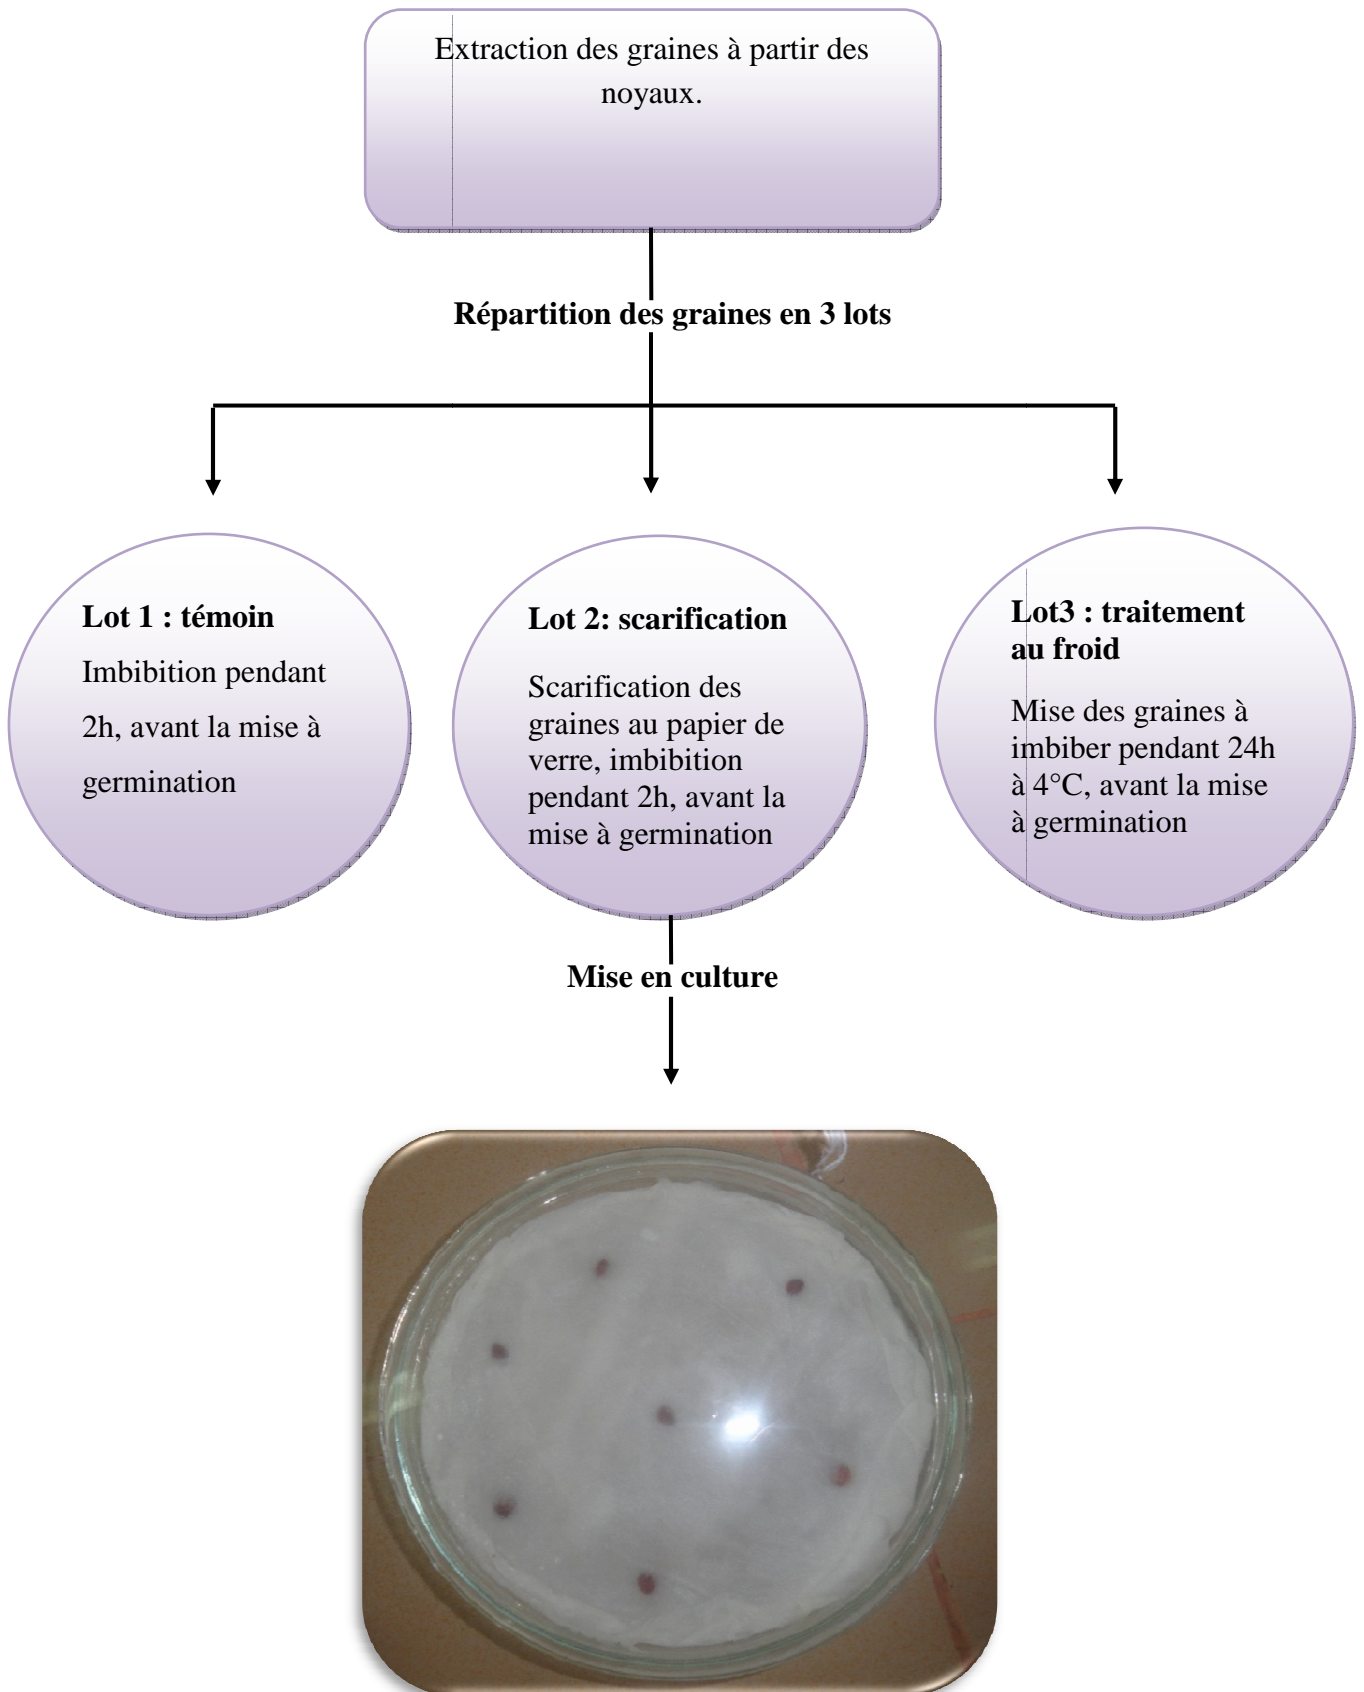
Extraction des graines à partir des noyaux.

Répartition des graines en 3 lots

Lot 1 : témoin
Imbibition pendant 2h, avant la mise à germination

Lot 2: scarification
Scarification des graines au papier de verre, imbibition pendant 2h, avant la mise à germination

Lot3 : traitement au froid
Mise des graines à imbiber pendant 24h à 4°C, avant la mise à germination

Mise en culture